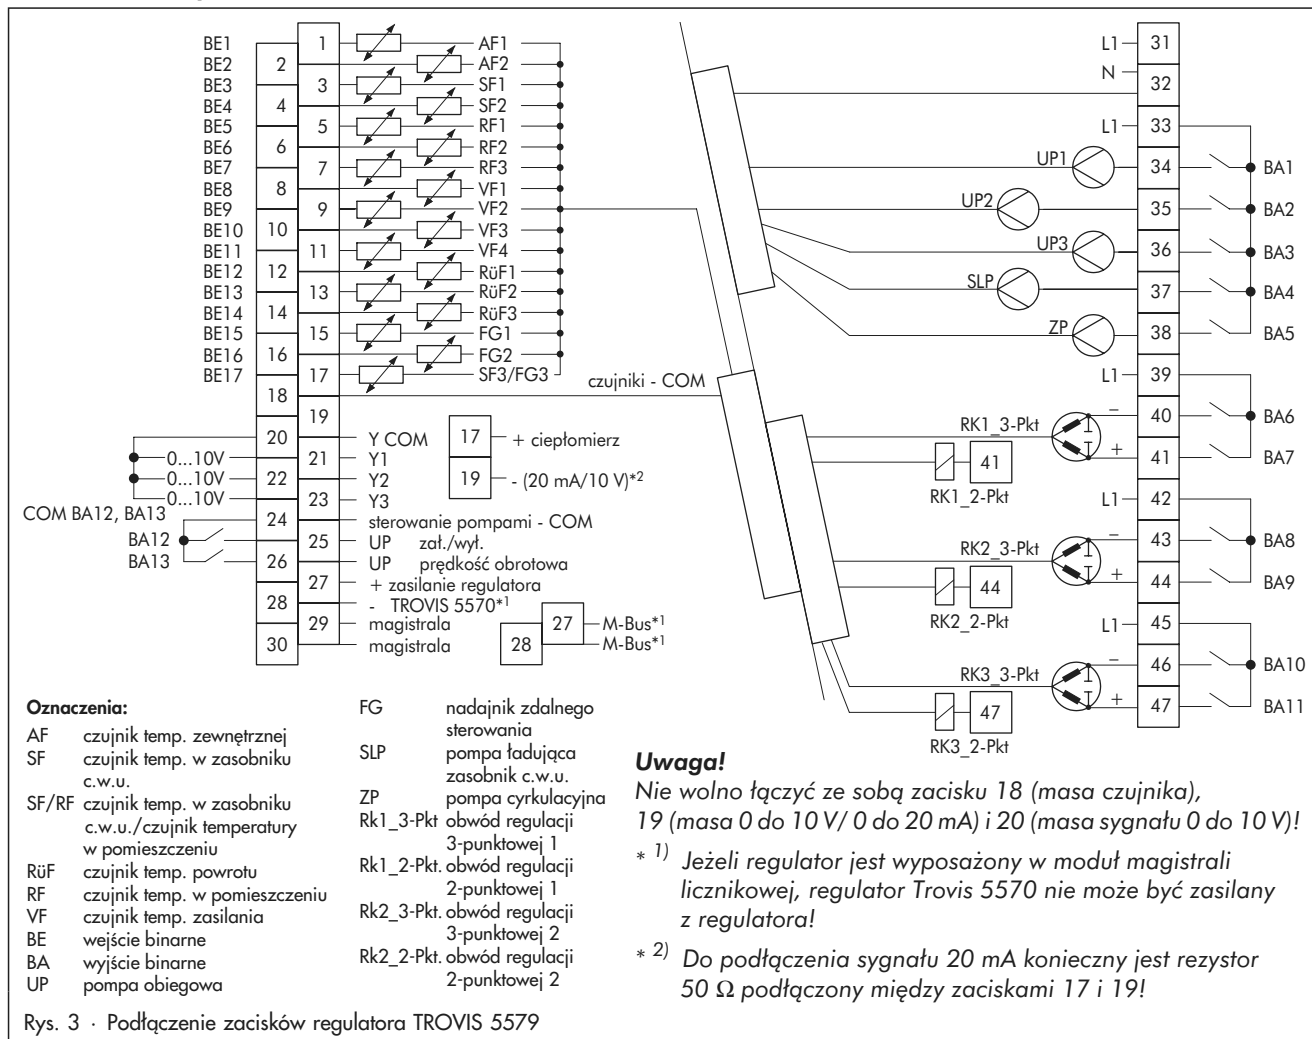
BE1 1 AF1
BE2 2 AF2
BE3 3 SF1
BE4 4 SF2
BE5 5 RF1
BE6 6 RF2
BE7 7 RF3
BE8 8 VF1
BE9 9 VF2
BE10 10 VF3
BE11 11 VF4
BE12 12 RüF1
BE13 13 RüF2
BE14 14 RüF3
BE15 15 FG1
BE16 16 FG2
BE17 17 SF3/FG3
18
19
20 Y COM
0...10V 21 Y1
0...10V 22 Y2
0...10V 23 Y3
COM BA12, BA13 24 sterowanie pompami - COM
BA12 25 UP zał./wył.
BA13 26 UP prędkość obrotowa
27 + zasilanie regulatora
28 - TROVIS 5570*1
29 magistrala
30 magistrala

17 + ciepłomierz
19 - (20 mA/10 V)*2

27 M-Bus*1
28 M-Bus*1

czujniki - COM

L1 31
N 32
L1 33
UP1 34 BA1
UP2 35 BA2
UP3 36 BA3
SLP 37 BA4
ZP 38 BA5
L1 39
RK1_3-Pkt – 40 BA6
+ 41 BA7
41
RK1_2-Pkt
L1 42
RK2_3-Pkt – 43 BA8
+ 44 BA9
44
RK2_2-Pkt
L1 45
RK3_3-Pkt – 46 BA10
+ 47 BA11
47
RK3_2-Pkt

Oznaczenia:
AF czujnik temp. zewnętrznej
SF czujnik temp. w zasobniku c.w.u.
SF/RF czujnik temp. w zasobniku c.w.u./czujnik temperatury w pomieszczeniu
RüF czujnik temp. powrotu
RF czujnik temp. w pomieszczeniu
VF czujnik temp. zasilania
BE wejście binarne
BA wyjście binarne
UP pompa obiegowa
FG nadajnik zdalnego sterowania
SLP pompa ładująca zasobnik c.w.u.
ZP pompa cyrkulacyjna
Rk1_3-Pkt obwód regulacji 3-punktowej 1
Rk1_2-Pkt. obwód regulacji 2-punktowej 1
Rk2_3-Pkt. obwód regulacji 3-punktowej 2
Rk2_2-Pkt. obwód regulacji 2-punktowej 2

Uwaga!
Nie wolno łączyć ze sobą zacisku 18 (masa czujnika), 19 (masa 0 do 10 V/ 0 do 20 mA) i 20 (masa sygnału 0 do 10 V)!

* 1) Jeżeli regulator jest wyposażony w moduł magistrali licznikowej, regulator Trovis 5570 nie może być zasilany z regulatora!

* 2) Do podłączenia sygnału 20 mA konieczny jest rezystor 50 Ω podłączony między zaciskami 17 i 19!

Rys. 3 · Podłączenie zacisków regulatora TROVIS 5579